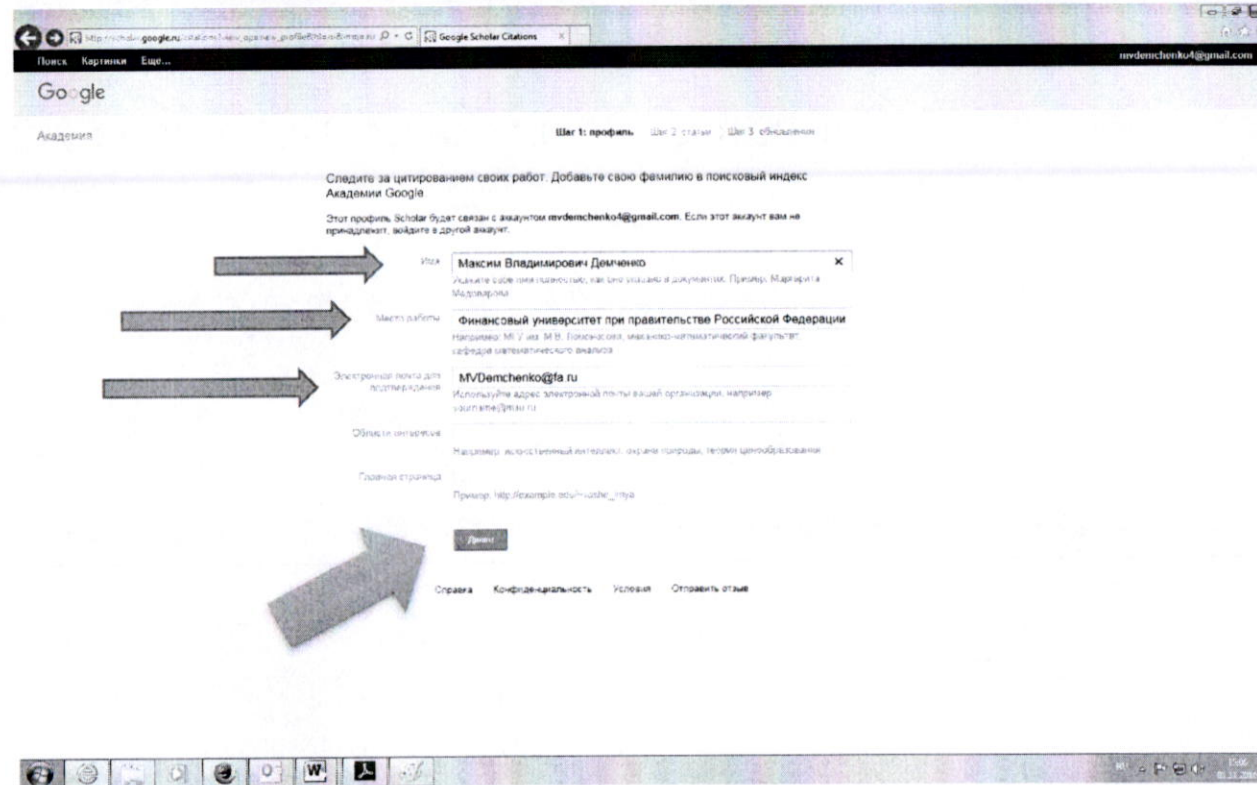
http://scholar.google.ru/citations?view_op=new_profile&hl=ru&mpa=ru
Google Scholar Citations

Поиск Картинки Еще...

mvdemchenko4@gmail.com

Google

Академия

Шаг 1: профиль Шаг 2: статьи Шаг 3: обновления

Следите за цитированием своих работ. Добавьте свою фамилию в поисковый индекс Академии Google

Этот профиль Scholar будет связан с аккаунтом mvdemchenko4@gmail.com. Если этот аккаунт вам не принадлежит, войдите в другой аккаунт.

Имя
Максим Владимирович Демченко
Укажите свое имя полностью, как оно указано в документах. Пример: Маргарита Медведева

Место работы
Финансовый университет при правительстве Российской Федерации
Например: МГУ им. М.В. Ломоносова, механико-математический факультет, кафедра математического анализа

Электронная почта для подтверждения
MVDemchenko@fa.ru
Используйте адрес электронной почты вашей организации, например yourname@msu.ru

Области интересов
Например: искусственный интеллект, охрана природы, теория ценообразования

Главная страница
Пример: http://example.edu/~vashe_imya

Далее

Справка Конфиденциальность Условия Отправить отзыв